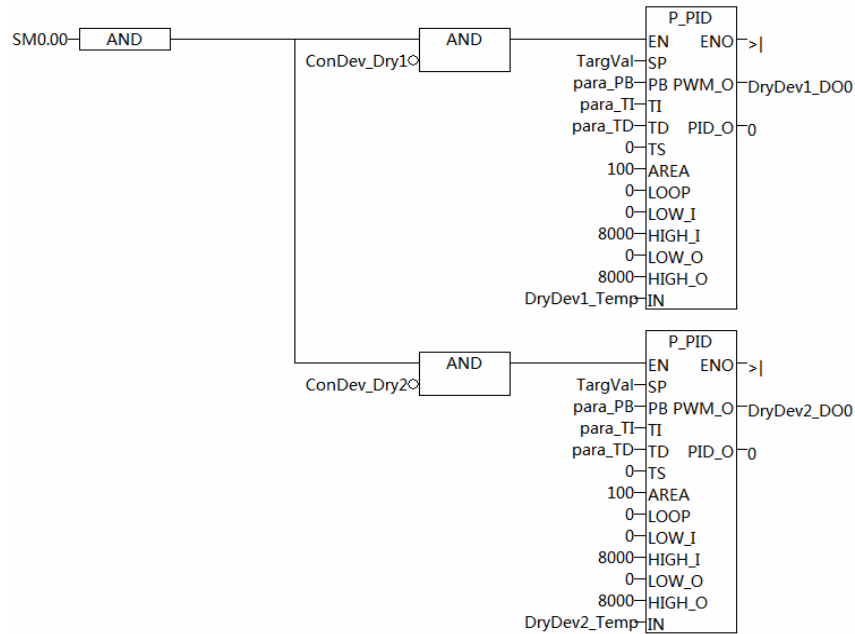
SM0.00 AND

AND
ConDev_Dry1

P_PID
EN ENO >|
TargVal SP
para_PB PB PWM_O DryDev1_DO0
para_TI TI
para_TD TD PID_O 0
0 TS
100 AREA
0 LOOP
0 LOW_I
8000 HIGH_I
0 LOW_O
8000 HIGH_O
DryDev1_Temp IN

AND
ConDev_Dry2

P_PID
EN ENO >|
TargVal SP
para_PB PB PWM_O DryDev2_DO0
para_TI TI
para_TD TD PID_O 0
0 TS
100 AREA
0 LOOP
0 LOW_I
8000 HIGH_I
0 LOW_O
8000 HIGH_O
DryDev2_Temp IN